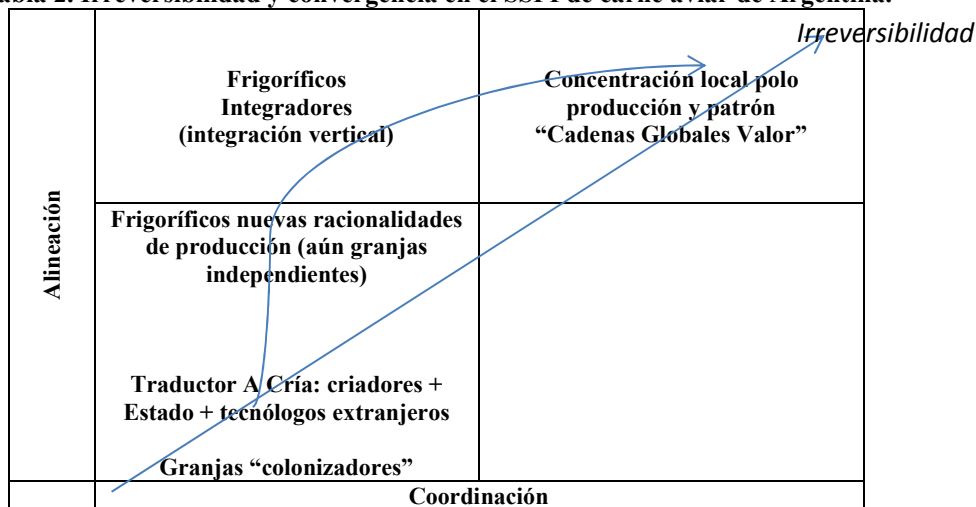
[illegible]abla 2. Irreversibilidad y convergencia en el SSTI de carne aviar de Argentina.

Irreversibilidad

| Alineación | Frigoríficos Integradores (integración vertical) | Concentración local polo producción y patrón "Cadenas Globales Valor" |
|---|---|---|
| | Frigoríficos nuevas racionalidades de producción (aún granjas independientes) Traductor A Cría: criadores + Estado + tecnólogos extranjeros Granjas "colonizadores" | |
| | Coordinación | |